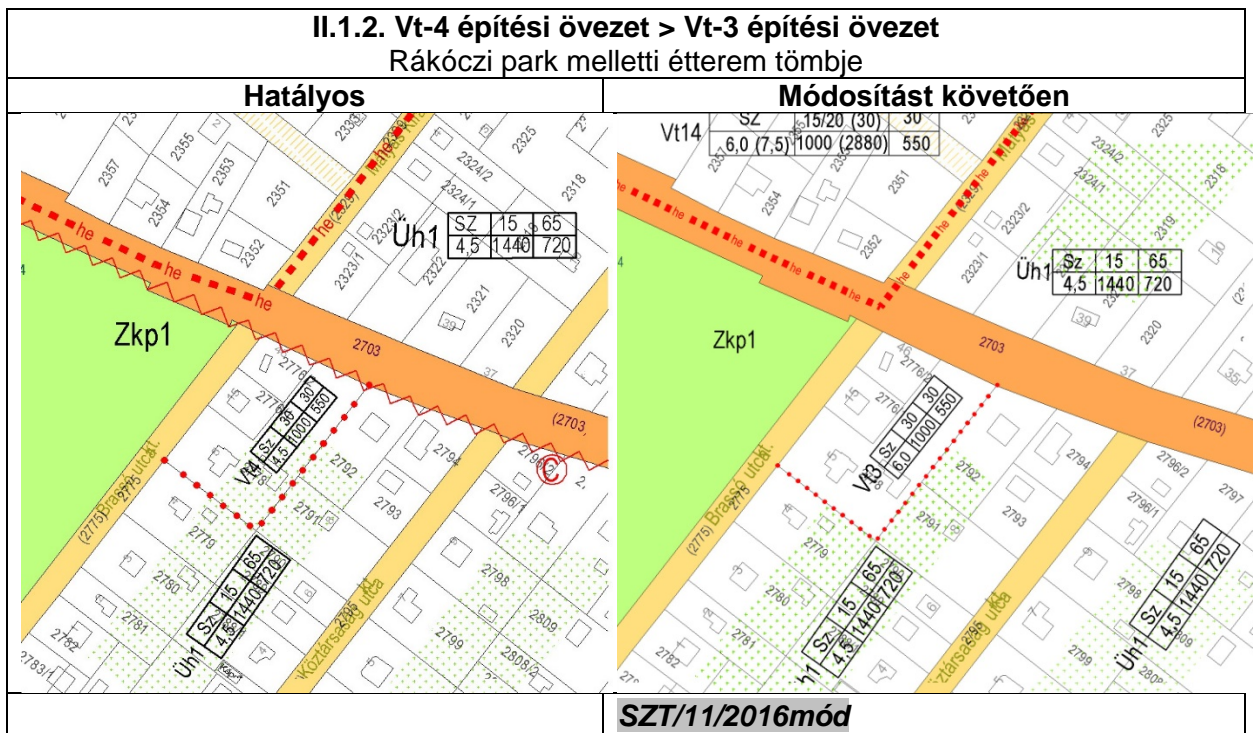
**II.1.2. Vt-4 építési övezet > Vt-3 építési övezet**
Rákóczi park melletti étterem tömbje

| Hatályos | Módosítást követően |
|---|---|
| 2357 2355 2353 2351 2354 2352 2325 2324/2 2324/1 2318 2323/2 2323/1 2322 2321 2320 he he he he he (2320) Üh1 | SZ 15 65 | 4,5 1440 720 | Zkp1 2703 2776 2775 2792 2794 2796 2796/1 2793 2791 (2703, Vt4 | Sz 30 30 | 4,5 1000 550 | (2775) Brassó utca 2779 2780 2781 2782 2783/1 2798 2809 2799 2808/2 Köztársaság utca Üh1 | Sz 15 65 | 4,5 1440 720 | | Vt14 | SZ 15/20 (30) 30 | 6,0 (7,5) 1000 (2880) 550 | 2357 2355 2354 2352 2351 2325 2324/2 2324/1 2318 2323/2 2323/1 2320 he he Üh1 | Sz 15 65 | 4,5 1440 720 | Zkp1 2703 (2703) 2776/2 2776 2775 2792 2794 2796/2 2796/1 2797 2793 2791 Vt3 | Sz 30 30 | 6,0 1000 550 | (2775) Brassó utca 2779 2780 2781 2782 2798 Köztársaság utca 2799 Üh1 | Sz 15 65 | 4,5 1440 720 | |
| | ***SZT/11/2016mód*** |